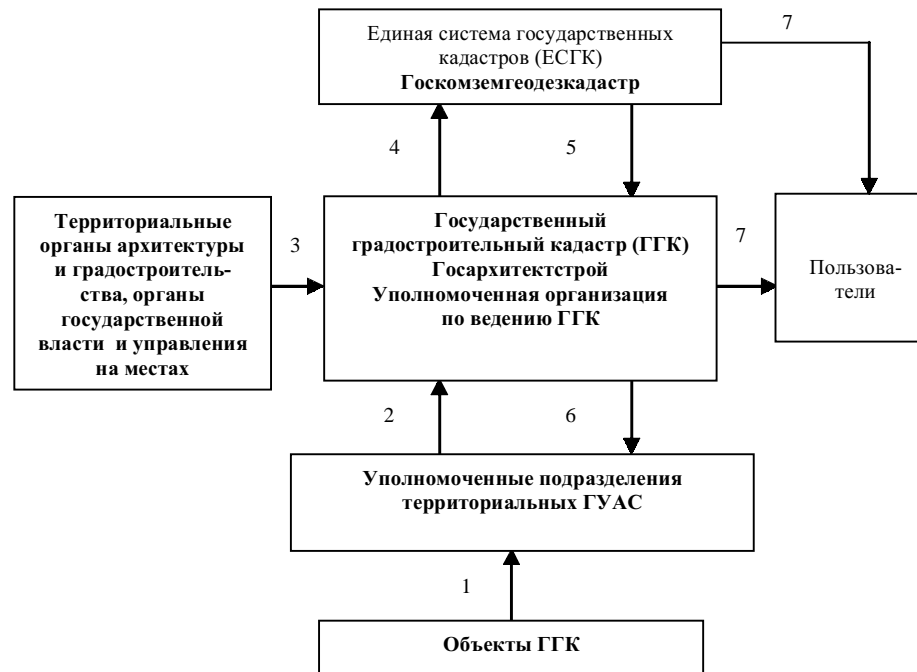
Единая система государственных кадастров (ЕСГК)
**Госкомземгеодезкадастр**

7

4

5

**Территориальные органы архитектуры и градостроительства, органы государственной власти и управления на местах**

3

**Государственный градостроительный кадастр (ГГК) Госархитектстрой Уполномоченная организация по ведению ГГК**

7

Пользователи

2

6

**Уполномоченные подразделения территориальных ГУАС**

1

**Объекты ГГК**